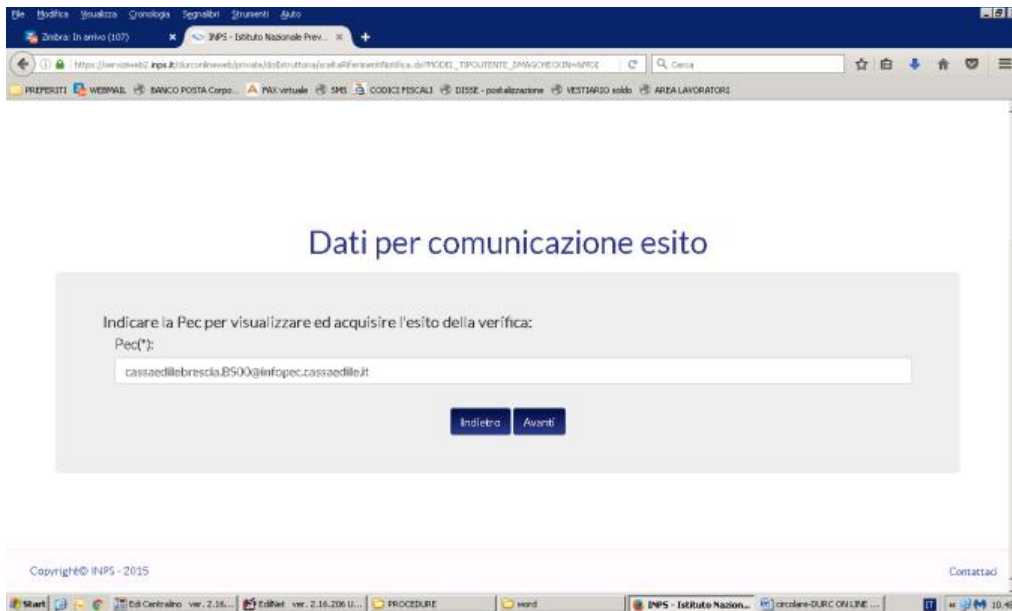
File Modifica Visualizza Cronologia Segnalibri Strumenti Aiuto

Zimbra: In arrivo (107) × INPS - Istituto Nazionale Prev... × +

https://serviziweb2.inps.it/durconlineweb/private/doIstruttoria/sceltaRiferimentiNotifica.do?MODEL_TIPOUTENTE_IMAGCHECKIN=&MOI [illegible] Cerca

PREFERITI WEBMAIL BANCO POSTA Corpo... FAX virtuale SMS CODICI FISCALI DISSE - postalizzazione VESTIARIO saldo AREA LAVORATORI

Dati per comunicazione esito

Indicare la Pec per visualizzare ed acquisire l'esito della verifica:

Pec(*):

cassaedilebrescia.BS00@infopec.cassaedile.it

Indietro Avanti

Copyright© INPS - 2015

Contattaci

Start EdiCentralino ver. 2.16... EdiNet ver. 2.16.206 U... PROCEDURE word INPS - Istituto Nazion... circolare-DURC ON LINE ... 10.4